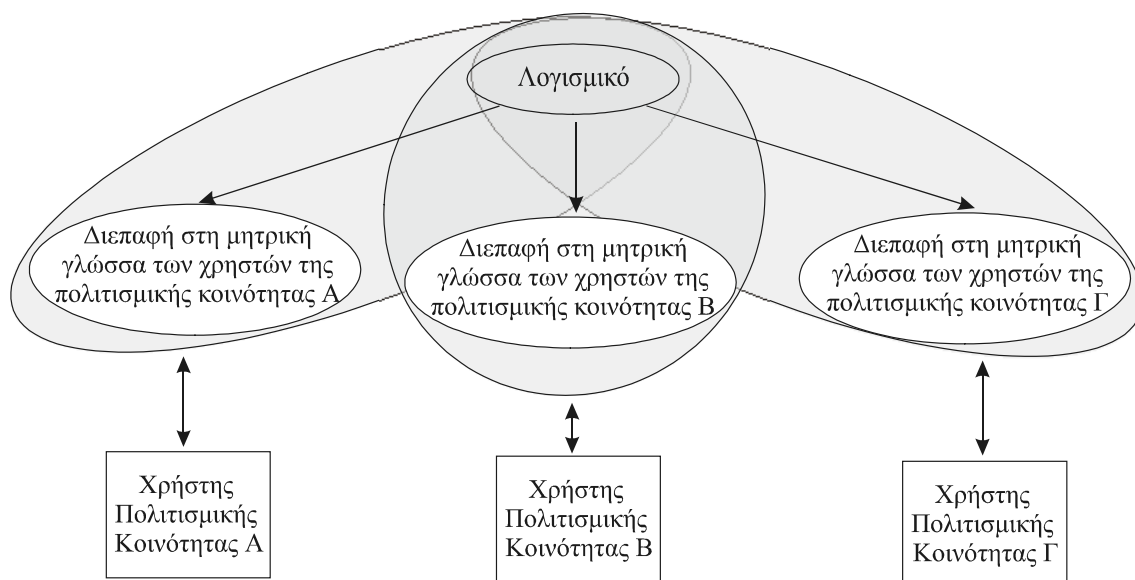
Λογισμικό

Διεπαφή στη μητρική γλώσσα των χρηστών της πολιτισμικής κοινότητας Α

Διεπαφή στη μητρική γλώσσα των χρηστών της πολιτισμικής κοινότητας Β

Διεπαφή στη μητρική γλώσσα των χρηστών της πολιτισμικής κοινότητας Γ

Χρήστης Πολιτισμικής Κοινότητας Α

Χρήστης Πολιτισμικής Κοινότητας Β

Χρήστης Πολιτισμικής Κοινότητας Γ